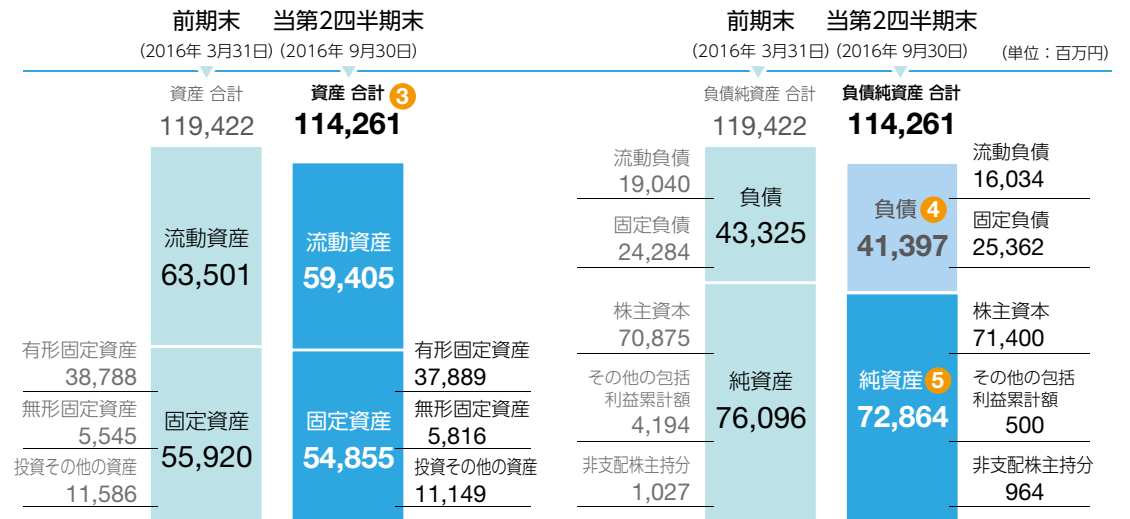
前期末
(2016年 3月31日)

当第2四半期末
(2016年 9月30日)

資産 合計
119,422

資産 合計 3
114,261

流動資産
63,501

流動資産
59,405

有形固定資産
38,788

無形固定資産
5,545

投資その他の資産
11,586

固定資産
55,920

固定資産
54,855

有形固定資産
37,889

無形固定資産
5,816

投資その他の資産
11,149

前期末
(2016年 3月31日)

当第2四半期末
(2016年 9月30日)

(単位：百万円)

負債純資産 合計
119,422

負債純資産 合計
114,261

流動負債
19,040

固定負債
24,284

負債
43,325

負債 4
41,397

流動負債
16,034

固定負債
25,362

株主資本
70,875

その他の包括利益累計額
4,194

非支配株主持分
1,027

純資産
76,096

純資産 5
72,864

株主資本
71,400

その他の包括利益累計額
500

非支配株主持分
964